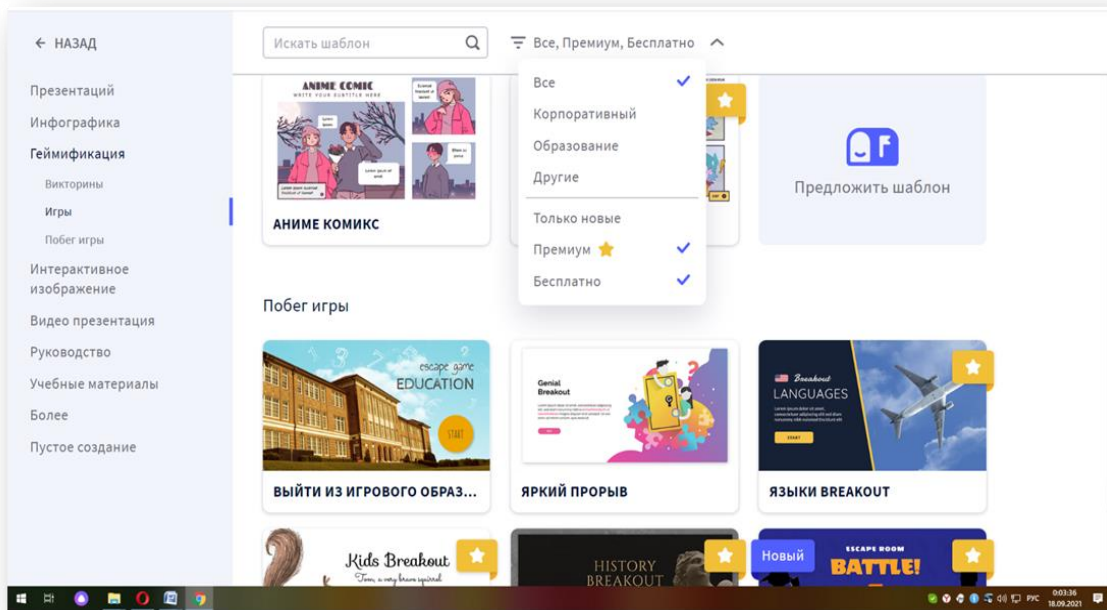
← НАЗАД

Презентаций
Инфографика
Геймификация
Викторины
Игры
Побег игры
Интерактивное изображение
Видео презентация
Руководство
Учебные материалы
Более
Пустое создание

Искать шаблон

Все, Премиум, Бесплатно

Все
Корпоративный
Образование
Другие
Только новые
Премиум
Бесплатно

ANIME COMIC
WRITE YOUR SUBTITLE HERE

АНИМЕ КОМИКС

Предложить шаблон

Побег игры

escape game
EDUCATION
START

ВЫЙТИ ИЗ ИГРОВОГО ОБРАЗ...

Genial Breakout

ЯРКИЙ ПРОРЫВ

Breakout
LANGUAGES
START

ЯЗЫКИ BREAKOUT

Kids Breakout

HISTORY BREAKOUT

Новый

ESCAPE ROOM
BATTLE!

РУС 0:03:36 18.09.2021